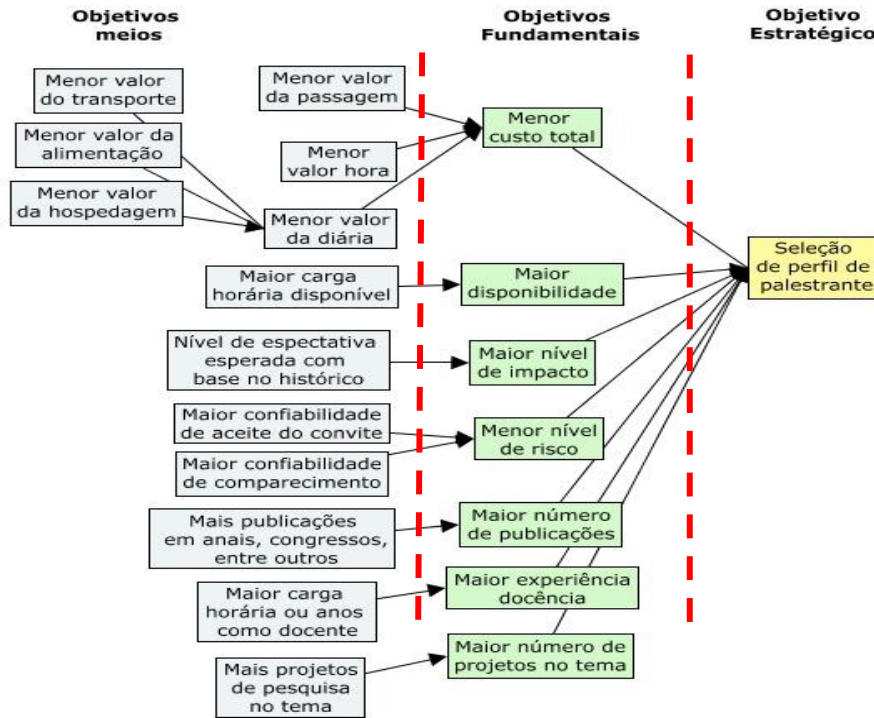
Objetivos meios

Objetivos Fundamentais

Objetivo Estratégico

Menor valor do transporte

Menor valor da alimentação

Menor valor da hospedagem

Menor valor da passagem

Menor valor hora

Menor valor da diária

Menor custo total

Maior carga horária disponível

Maior disponibilidade

Seleção de perfil de palestrante

Nível de espectativa esperada com base no histórico

Maior nível de impacto

Maior confiabilidade de aceite do convite

Maior confiabilidade de comparecimento

Menor nível de risco

Mais publicações em anais, congressos, entre outros

Maior número de publicações

Maior carga horária ou anos como docente

Maior experiência docência

Mais projetos de pesquisa no tema

Maior número de projetos no tema